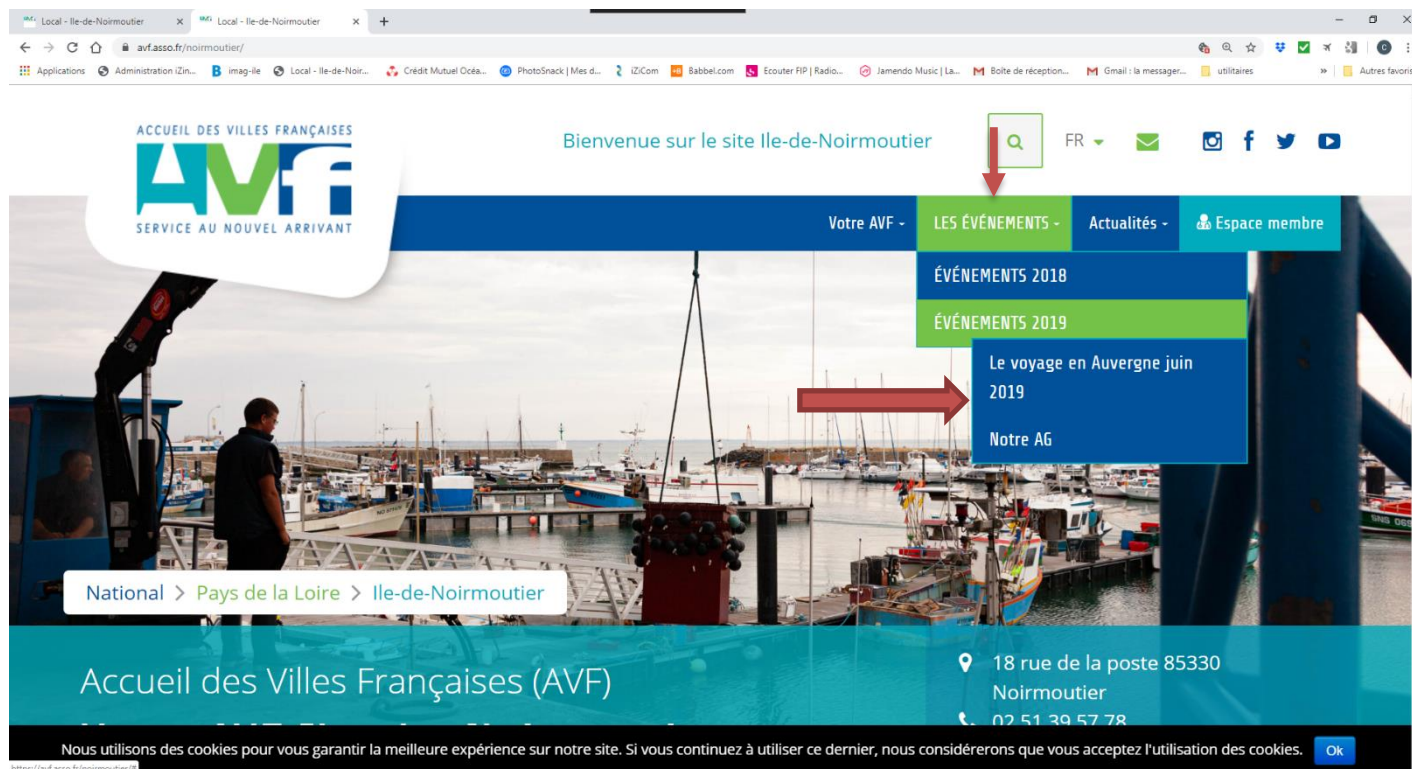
Local - Ile-de-Noirmoutier × Local - Ile-de-Noirmoutier × +

avf.asso.fr/noirmoutier/

Applications Administration iZin... imag-ile Local - Ile-de-Noir... Crédit Mutuel Océa... PhotoSnack | Mes d... iZiCom Babbel.com Ecouter FIP | Radio... Jamendo Music | La... Boîte de réception... Gmail : la messager... utilitaires » Autres favoris

ACCUEIL DES VILLES FRANÇAISES
AVF
SERVICE AU NOUVEL ARRIVANT

Bienvenue sur le site Ile-de-Noirmoutier

FR

Votre AVF - LES ÉVÉNEMENTS - Actualités - Espace membre

ÉVÉNEMENTS 2018
ÉVÉNEMENTS 2019
Le voyage en Auvergne juin 2019
Notre AG

National > Pays de la Loire > Ile-de-Noirmoutier

Accueil des Villes Françaises (AVF)

18 rue de la poste 85330 Noirmoutier
02 51 39 57 78

Nous utilisons des cookies pour vous garantir la meilleure expérience sur notre site. Si vous continuez à utiliser ce dernier, nous considérerons que vous acceptez l'utilisation des cookies. Ok